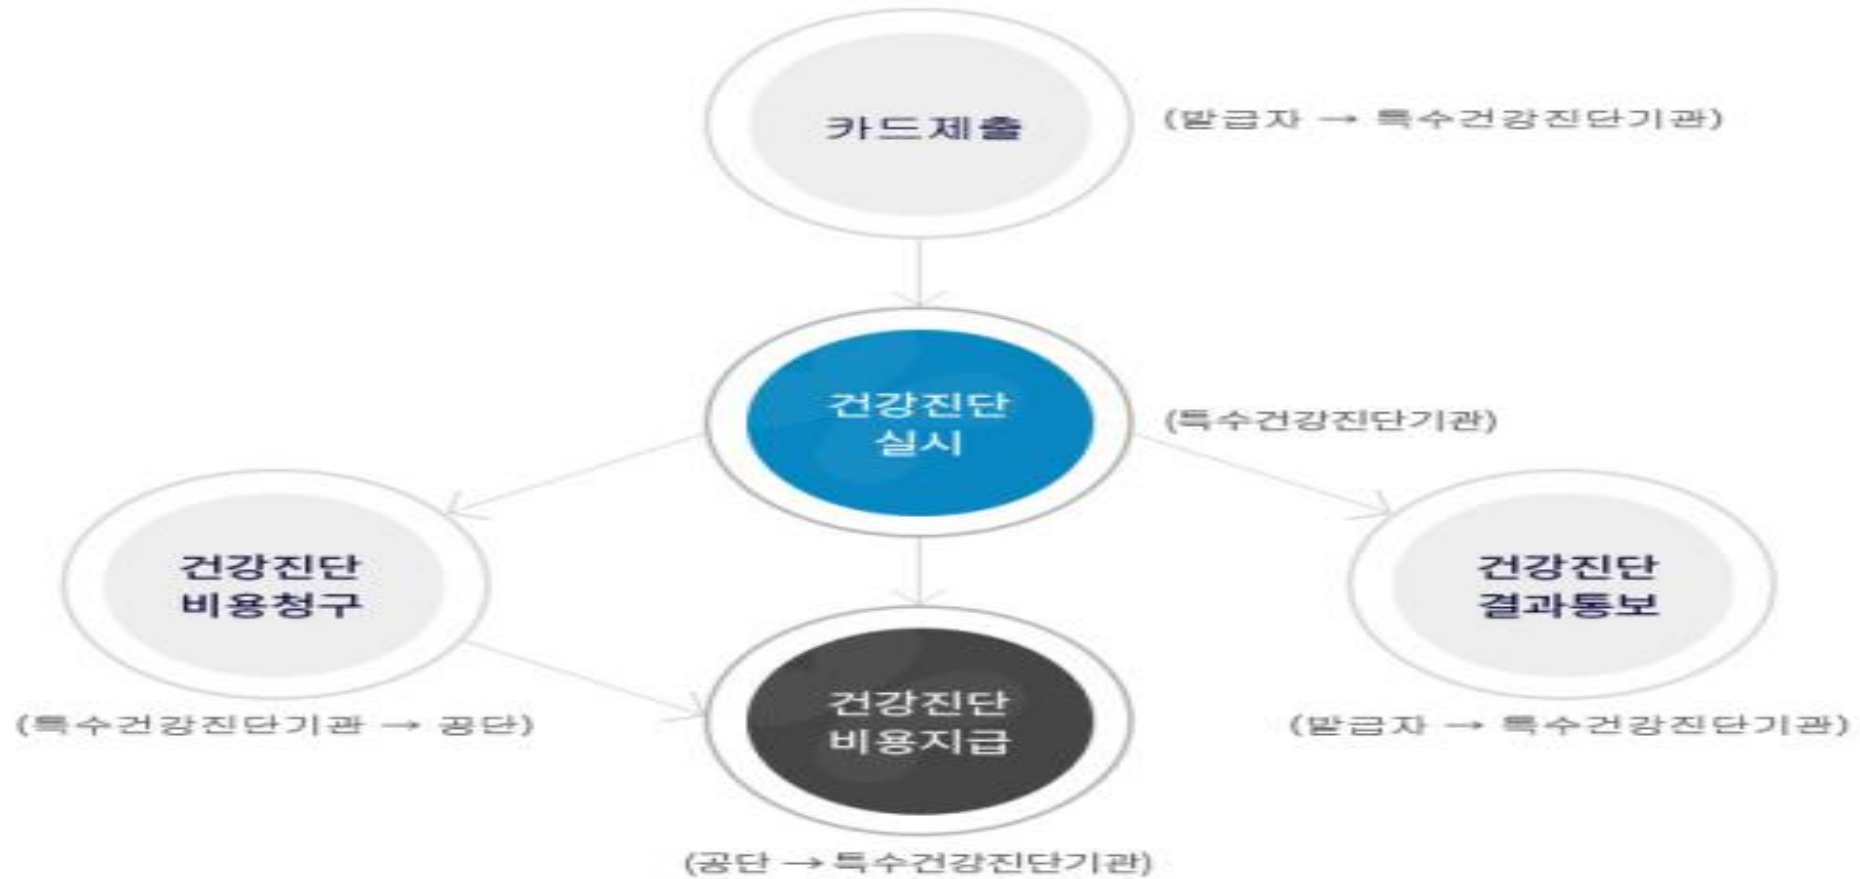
카드제출

(발급자 → 특수건강진단기관)

건강진단 실시

(특수건강진단기관)

건강진단 비용청구

(특수건강진단기관 → 공단)

건강진단 비용지급

(공단 → 특수건강진단기관)

건강진단 결과통보

(발급자 → 특수건강진단기관)